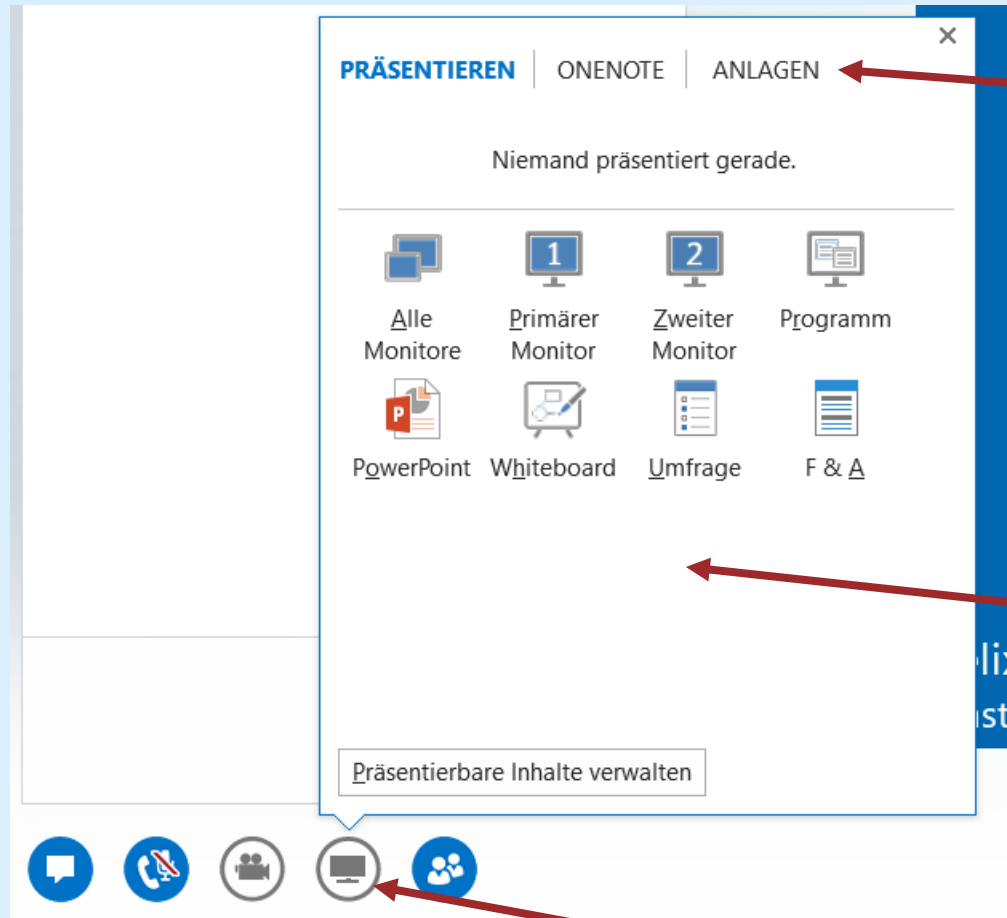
×

PRÄSENTIEREN | ONENOTE | ANLAGEN

Niemand präsentiert gerade.

Alle Monitore

Primärer Monitor

Zweiter Monitor

Programm

PowerPoint

Whiteboard

Umfrage

F & A

Präsentierbare Inhalte verwalten

lix
ist